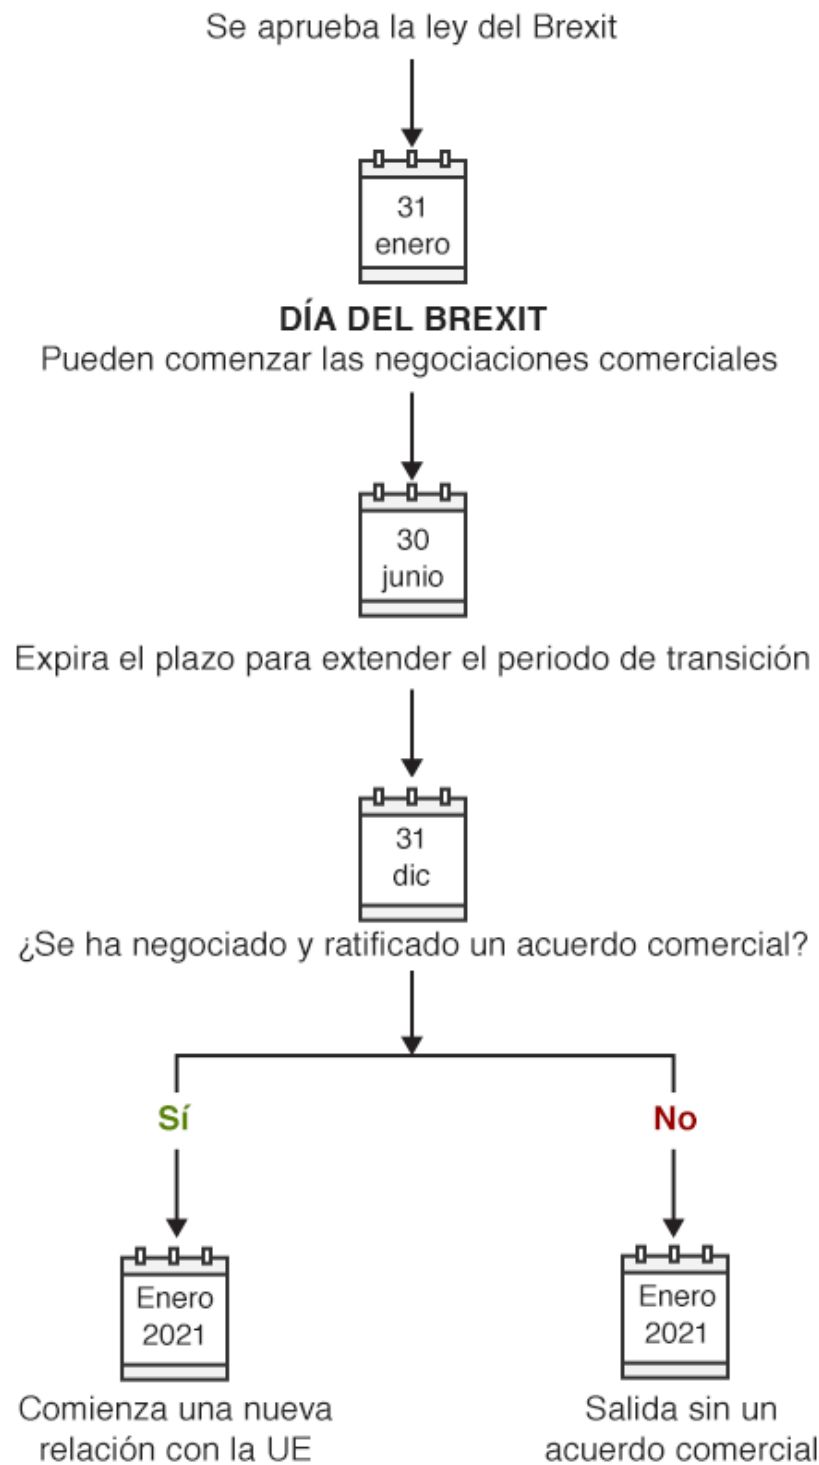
Se aprueba la ley del Brexit

31
enero

DÍA DEL BREXIT
Pueden comenzar las negociaciones comerciales

30
junio

Expira el plazo para extender el periodo de transición

31
dic

¿Se ha negociado y ratificado un acuerdo comercial?

Sí

No

Enero
2021

Comienza una nueva relación con la UE

Enero
2021

Salida sin un acuerdo comercial